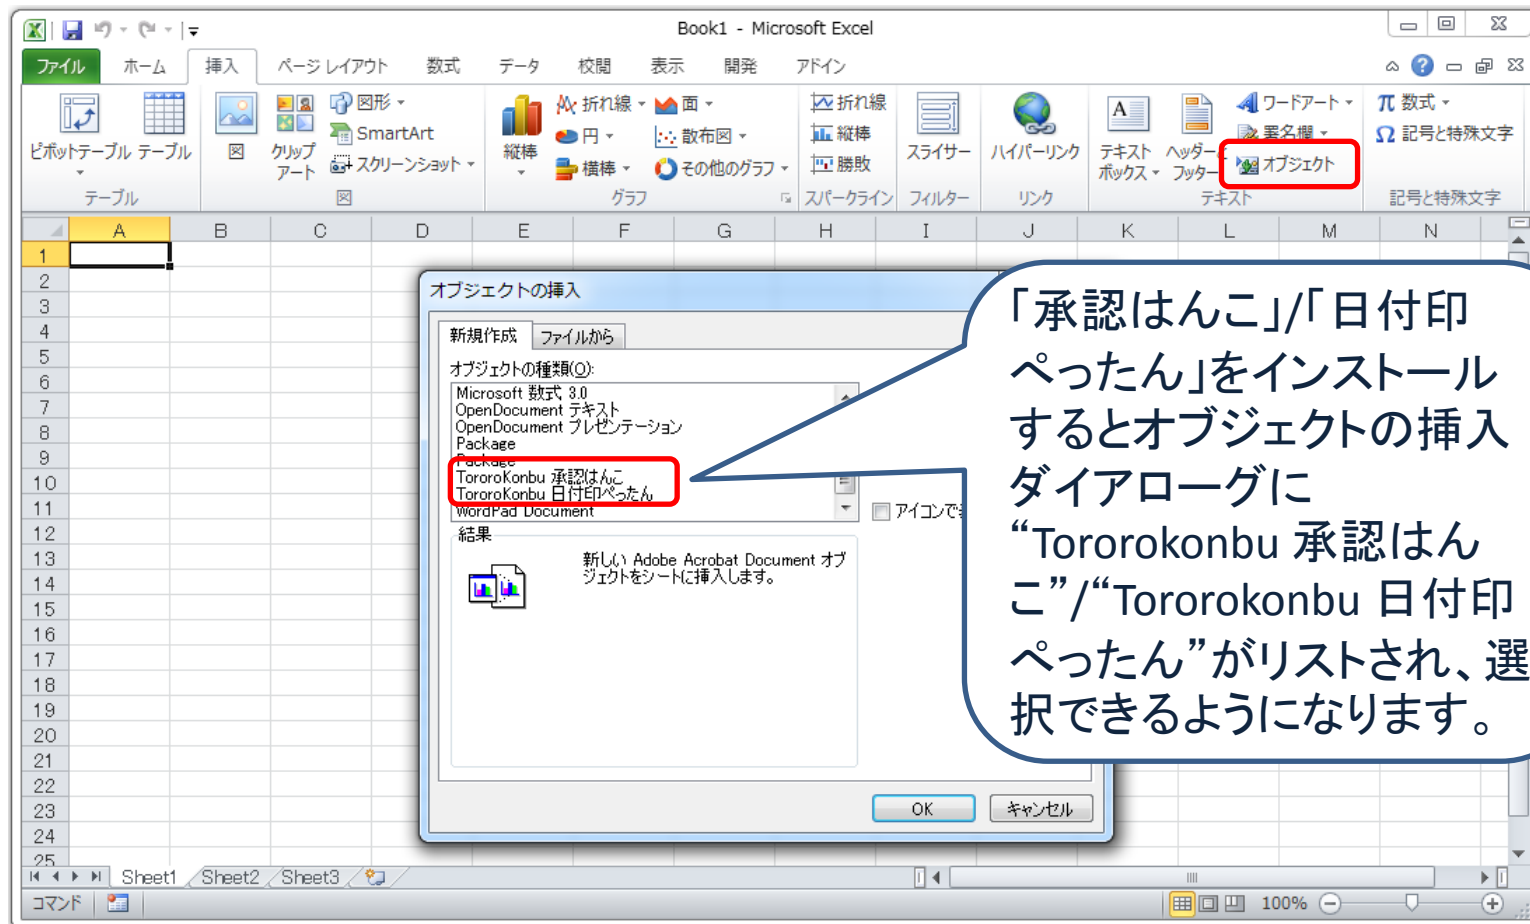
Book1 - Microsoft Excel

ファイル ホーム 挿入 ページ レイアウト 数式 データ 校閲 表示 開発 アドイン

ピボットテーブル テーブル
テーブル
図 クリップアート
図形 SmartArt スクリーンショット
図
縦棒 折れ線 円 横棒 面 散布図 その他のグラフ
グラフ
折れ線 縦棒 勝敗
スパークライン
スライサー
フィルター
ハイパーリンク
リンク
テキストボックス ヘッダー/フッター ワードアート 署名欄 オブジェクト
テキスト
数式 記号と特殊文字
記号と特殊文字

A B C D E F G H I J K L M N
1 2 3 4 5 6 7 8 9 10 11 12 13 14 15 16 17 18 19 20 21 22 23 24 25

オブジェクトの挿入
新規作成 ファイルから
オブジェクトの種類(O):
Microsoft 数式 3.0
OpenDocument テキスト
OpenDocument プレゼンテーション
Package
Package
TororoKonbu 承認はんこ
TororoKonbu 日付印ぺったん
WordPad Document
アイコンで
結果
新しい Adobe Acrobat Document オブジェクトをシートに挿入します。
OK キャンセル

「承認はんこ」/「日付印ぺったん」をインストールするとオブジェクトの挿入ダイアローグに“Tororokonbu 承認はんこ”/“Tororokonbu 日付印ぺったん”がリストされ、選択できるようになります。

Sheet1 Sheet2 Sheet3
コマンド
100%